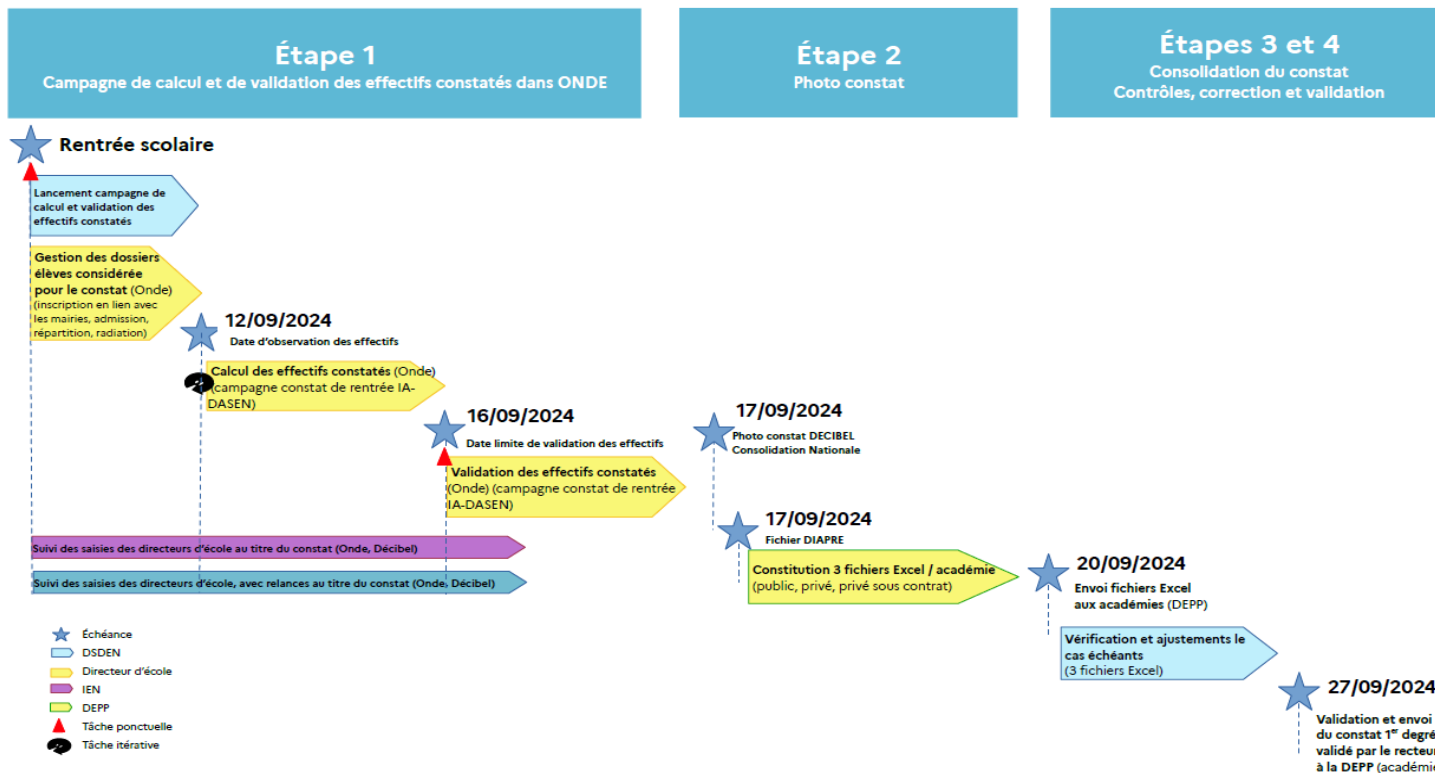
Étape 1
Campagne de calcul et de validation des effectifs constatés dans ONDE

Étape 2
Photo constat

Étapes 3 et 4
Consolidation du constat
Contrôles, correction et validation

Rentrée scolaire

Lancement campagne de calcul et validation des effectifs constatés

Gestion des dossiers élèves considérée pour le constat (Onde) (inscription en lien avec les mairies, admission, répartition, radiation)

12/09/2024
Date d'observation des effectifs

Calcul des effectifs constatés (Onde) (campagne constat de rentrée IA-DASEN)

16/09/2024
Date limite de validation des effectifs

Validation des effectifs constatés (Onde) (campagne constat de rentrée IA-DASEN)

17/09/2024
Photo constat DECIBEL
Consolidation Nationale

17/09/2024
Fichier DIAPRE

Constitution 3 fichiers Excel / académie (public, privé, privé sous contrat)

20/09/2024
Envoi fichiers Excel aux académies (DEPP)

Vérification et ajustements le cas échéants (3 fichiers Excel)

27/09/2024
Validation et envoi du constat 1$^{er}$ degré validé par le recteur à la DEPP (académi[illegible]

Suivi des saisies des directeurs d'école au titre du constat (Onde, Décibel)

Suivi des saisies des directeurs d'école, avec relances au titre du constat (Onde, Décibel)

Échéance
DSDEN
Directeur d'école
IEN
DEPP
Tâche ponctuelle
Tâche itérative